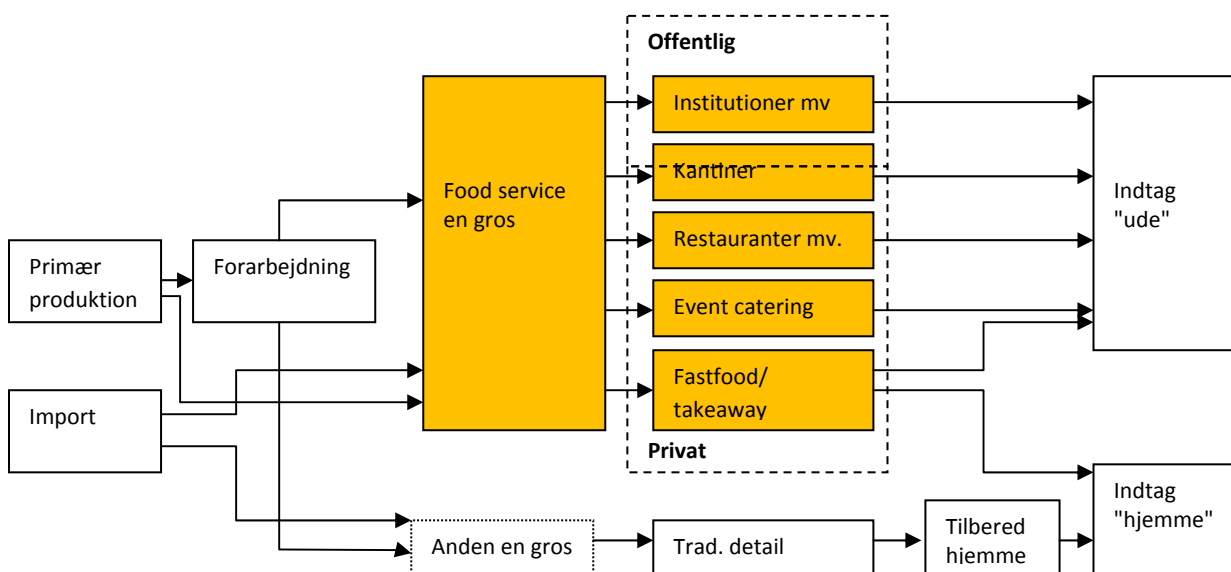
Offentlig

Primær produktion

Forarbejdning

Import

Food service en gros

Institutioner mv

Kantiner

Restauranter mv.

Event catering

Fastfood/ takeaway

Privat

Indtag "ude"

Indtag "hjemme"

Anden en gros

Trad. detail

Tilbered hjemme